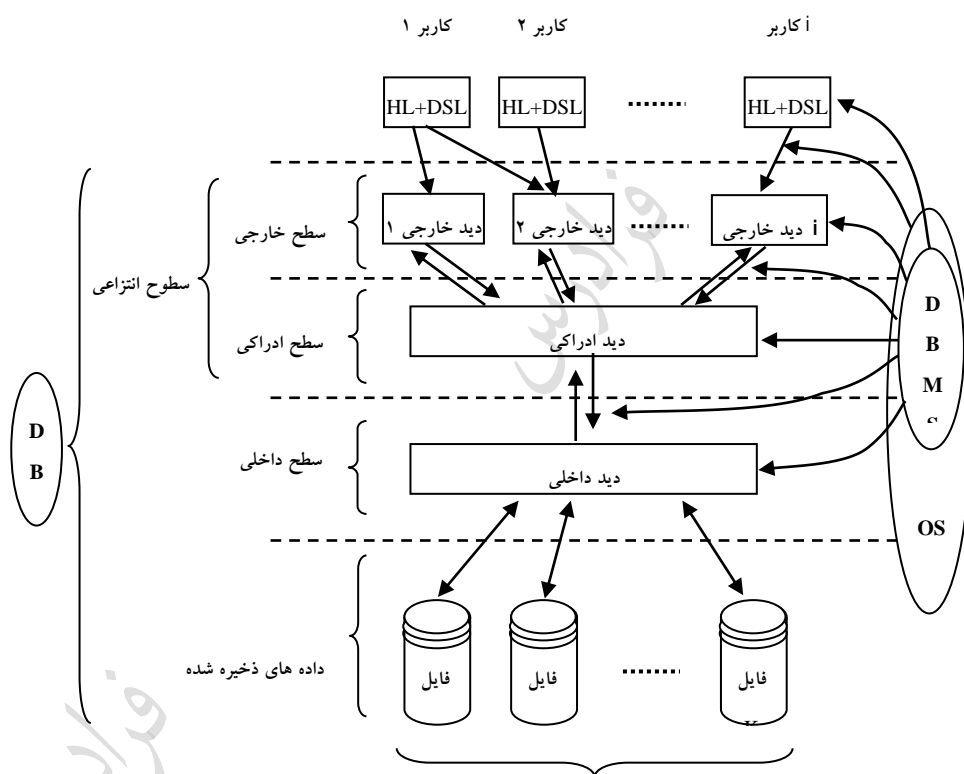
کاربر ۱ کاربر ۲ کاربر i

HL+DSL HL+DSL ....... HL+DSL

سطح خارجی

دید خارجی ۱ دید خارجی ۲ ....... دید خارجی i

سطوح انتزاعی

سطح ادراکی

دید ادراکی

D B M S

D B

سطح داخلی

دید داخلی

OS

داده های ذخیره شده

فایل فایل ....... فایل